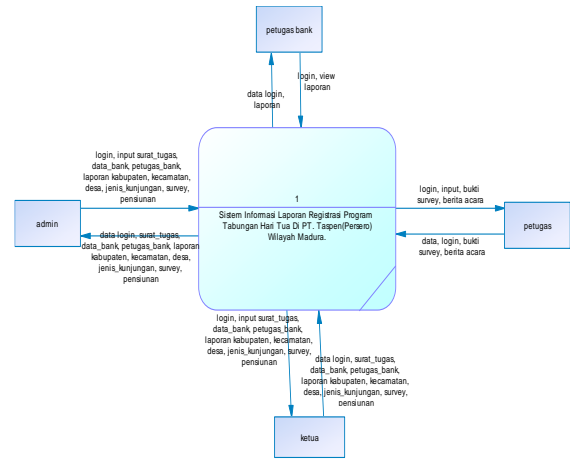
petugas bank

data login, laporan

login, view laporan

login, input surat_tugas, data_bank, petugas_bank, laporan kabupaten, kecamatan, desa, jenis_kunjungan, survey, pensiunan

admin

data login, surat_tugas, data_bank, petugas_bank, laporan kabupaten, kecamatan, desa, jenis_kunjungan, survey, pensiunan

1

Sistem Informasi Laporan Registrasi Program Tabungan Hari Tua Di PT. Taspen(Persero) Wilayah Madura.

login, input, bukti survey, berita acara

petugas

data, login, bukti survey, berita acara

login, input surat_tugas, data_bank, petugas_bank, laporan kabupaten, kecamatan, desa, jenis_kunjungan, survey, pensiunan

data login, surat_tugas, data_bank, petugas_bank, laporan kabupaten, kecamatan, desa, jenis_kunjungan, survey, pensiunan

ketua